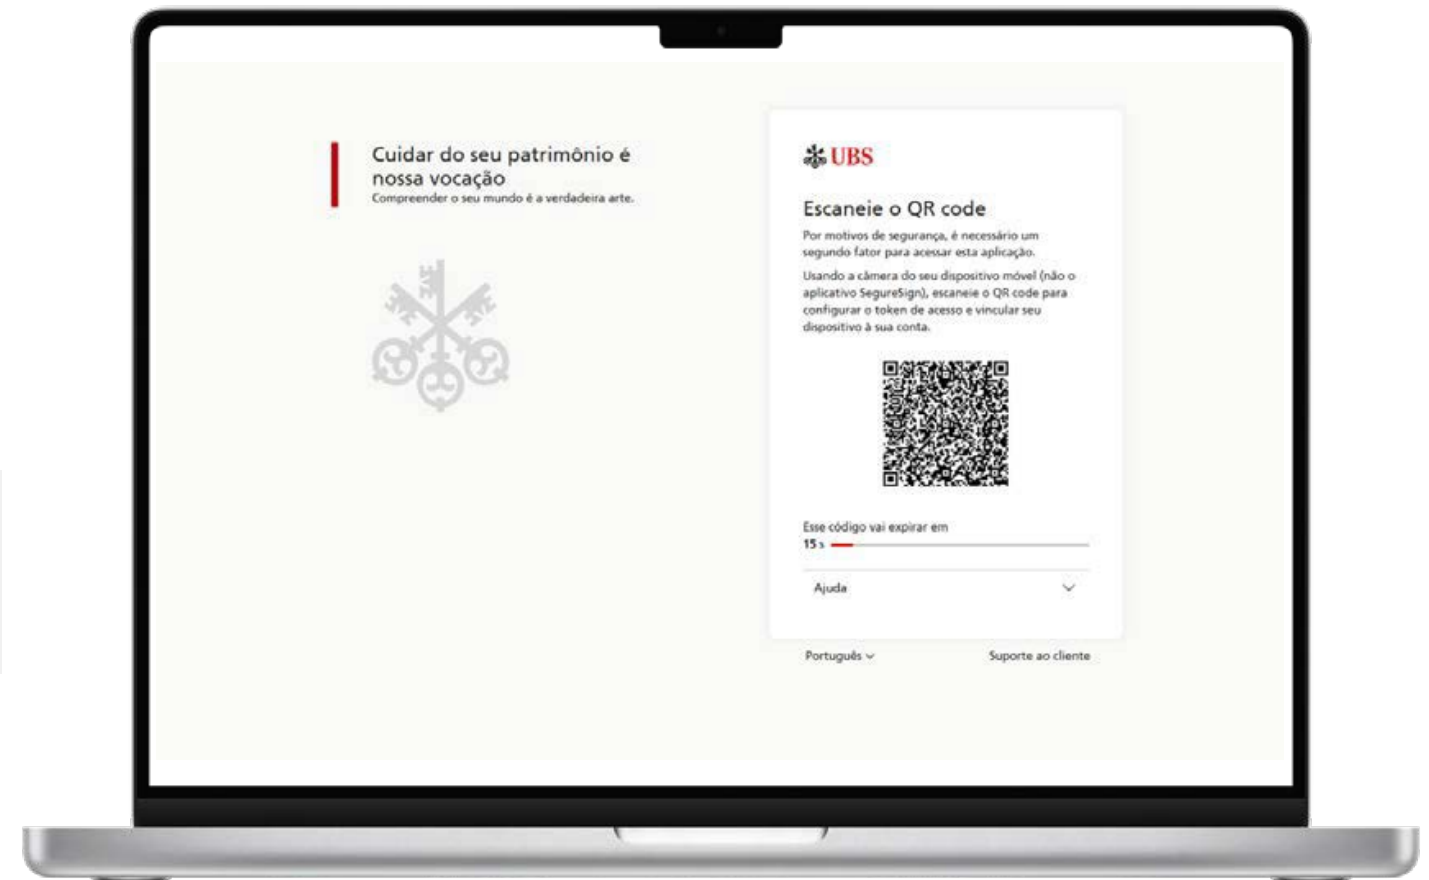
Cuidar do seu patrimônio é nossa vocação
Compreender o seu mundo é a verdadeira arte.

UBS

Escaneie o QR code

Por motivos de segurança, é necessário um segundo fator para acessar esta aplicação.

Usando a câmera do seu dispositivo móvel (não o aplicativo SegureSign), escaneie o QR code para configurar o token de acesso e vincular seu dispositivo à sua conta.

Esse código vai expirar em
15 s

Ajuda

Português

Suporte ao cliente